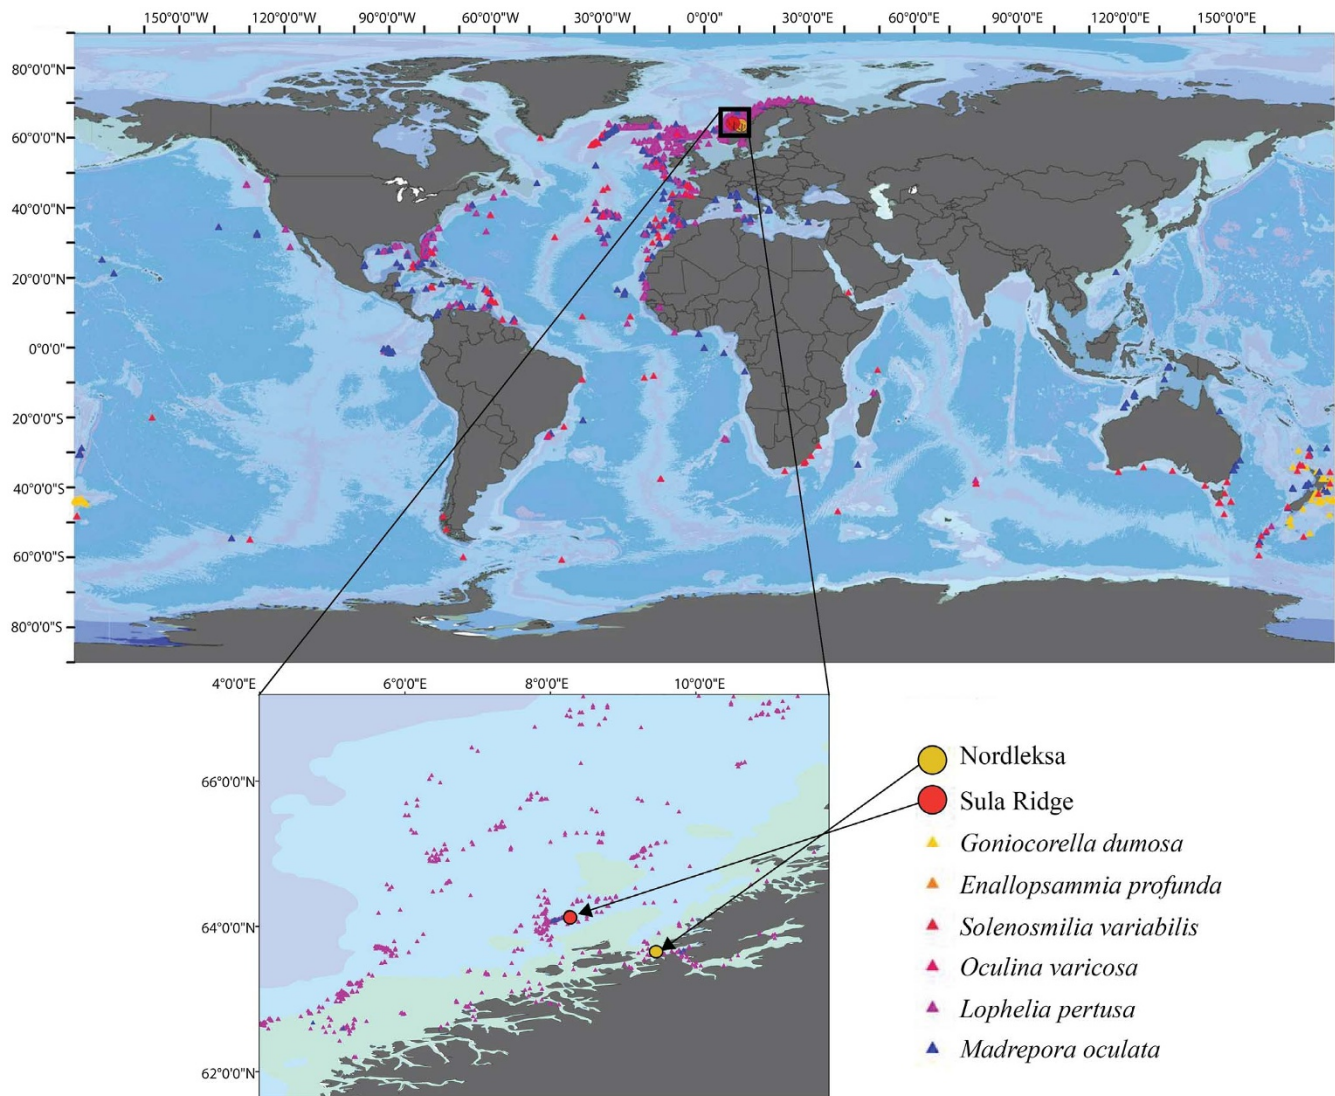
150°0'0"W 120°0'0"W 90°0'0"W 60°0'0"W 30°0'0"W 0°0'0" 30°0'0"E 60°0'0"E 90°0'0"E 120°0'0"E 150°0'0"E

80°0'0"N
60°0'0"N
40°0'0"N
20°0'0"N
0°0'0"
20°0'0"S
40°0'0"S
60°0'0"S
80°0'0"S

4°0'0"E 6°0'0"E 8°0'0"E 10°0'0"E

66°0'0"N
64°0'0"N
62°0'0"N

Nordleksa
Sula Ridge
*Goniocorella dumosa*
*Enallopsammia profunda*
*Solenosmilia variabilis*
*Oculina varicosa*
*Lophelia pertusa*
*Madrepora oculata*